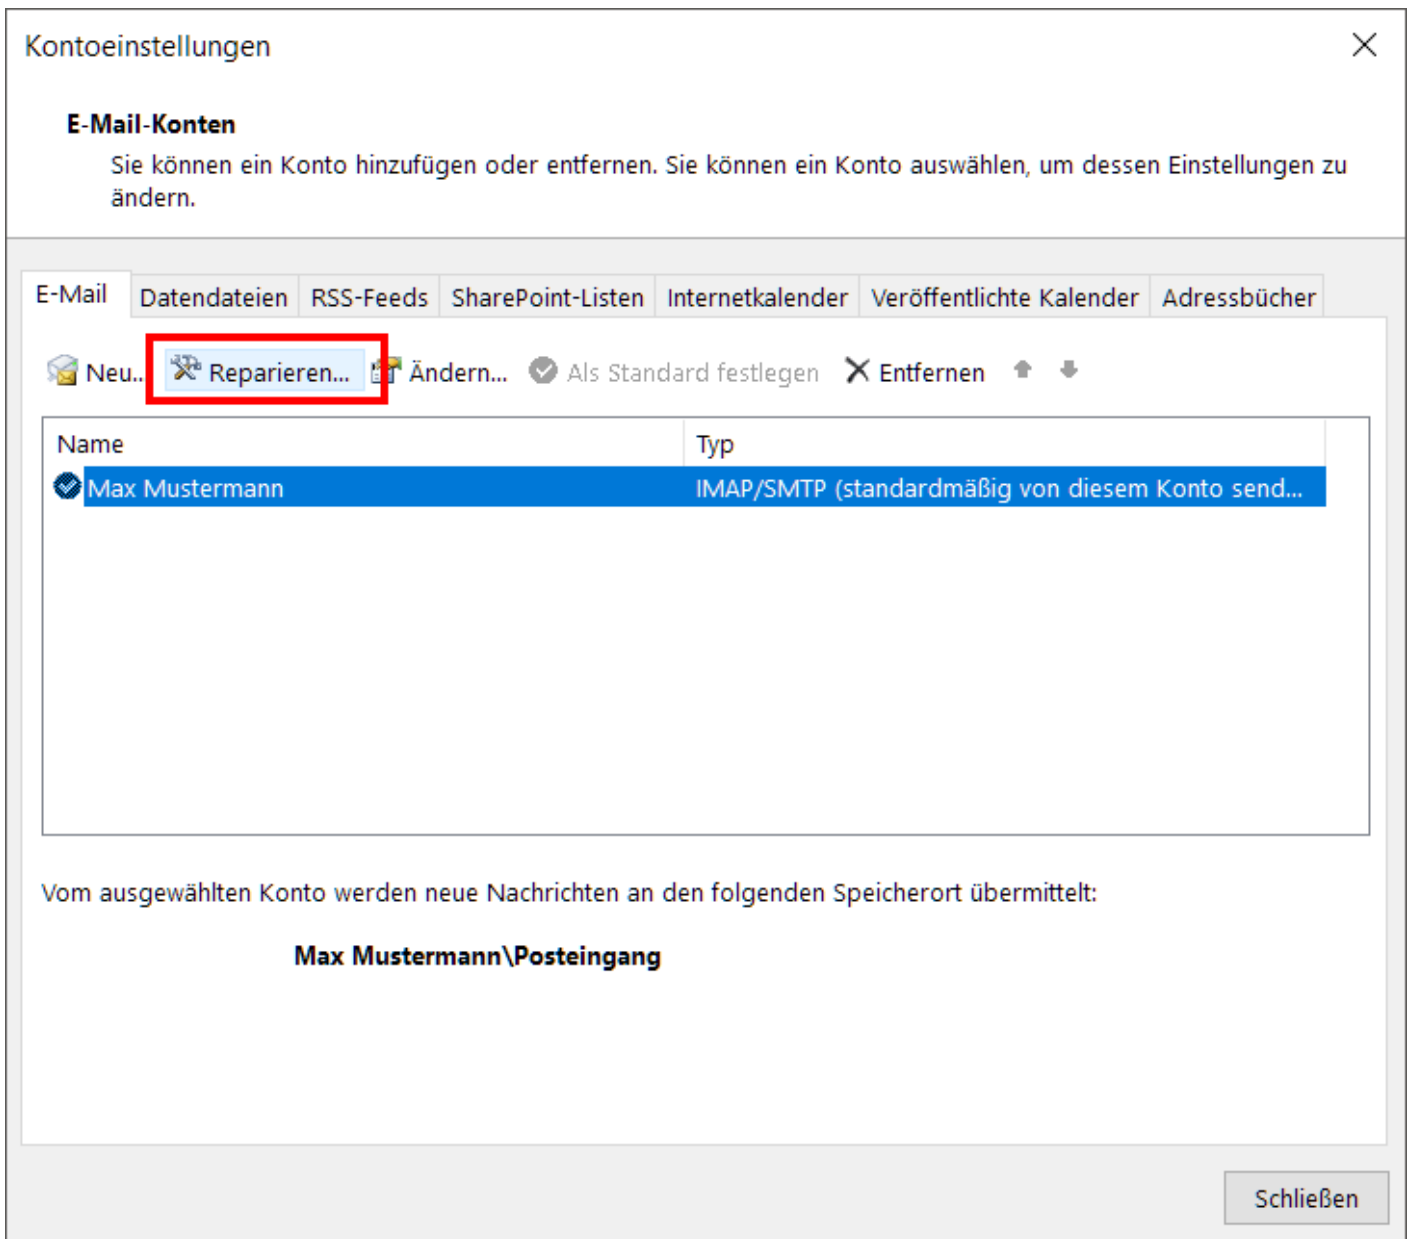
Kontoeinstellungen

E-Mail-Konten

Sie können ein Konto hinzufügen oder entfernen. Sie können ein Konto auswählen, um dessen Einstellungen zu ändern.

E-Mail | Datendateien | RSS-Feeds | SharePoint-Listen | Internetkalender | Veröffentlichte Kalender | Adressbücher

Neu... Reparieren... Ändern... Als Standard festlegen Entfernen

| Name | Typ |
|---|---|
| Max Mustermann | IMAP/SMTP (standardmäßig von diesem Konto send... |

Vom ausgewählten Konto werden neue Nachrichten an den folgenden Speicherort übermittelt:

Max Mustermann\Posteingang

Schließen